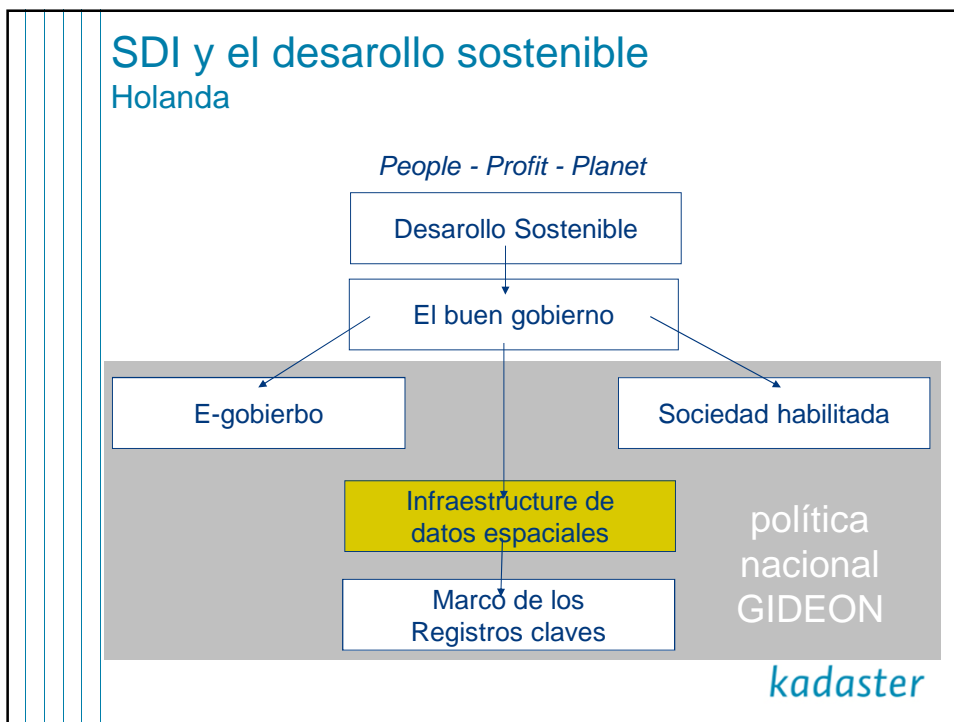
SDI y el desarollo sostenible
Holanda

People - Profit - Planet

Desarollo Sostenible

El buen gobierno

E-gobierbo

Sociedad habilitada

Infraestructure de datos espaciales

política nacional GIDEON

Marco de los Registros claves

kadaster